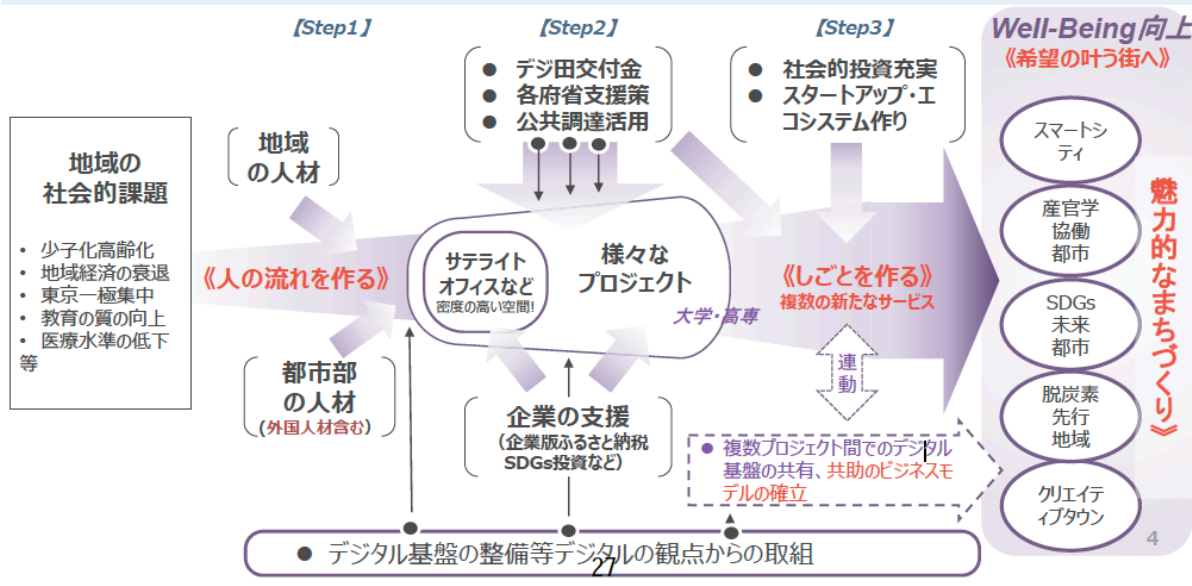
【Step1】

【Step2】

【Step3】

Well-Being向上
《希望の叶う街へ》

● デジ田交付金
● 各府省支援策
● 公共調達活用

● 社会的投資充実
● スタートアップ・エコシステム作り

地域の社会的課題

• 少子化高齢化
• 地域経済の衰退
• 東京一極集中
• 教育の質の向上
• 医療水準の低下等

地域の人材

《人の流れを作る》

サテライトオフィスなど
密度の高い空間!

様々なプロジェクト

大学・高専

《しごとを作る》
複数の新たなサービス

連動

都市部の人材
(外国人材含む)

企業の支援
(企業版ふるさと納税 SDGs投資など)

● 複数プロジェクト間でのデジタル基盤の共有、共助のビジネスモデルの確立

● デジタル基盤の整備等デジタルの観点からの取組

スマートシティ

産官学協働都市

SDGs未来都市

脱炭素先行地域

クリエイティブタウン

魅力的なまちづくり》

4

27